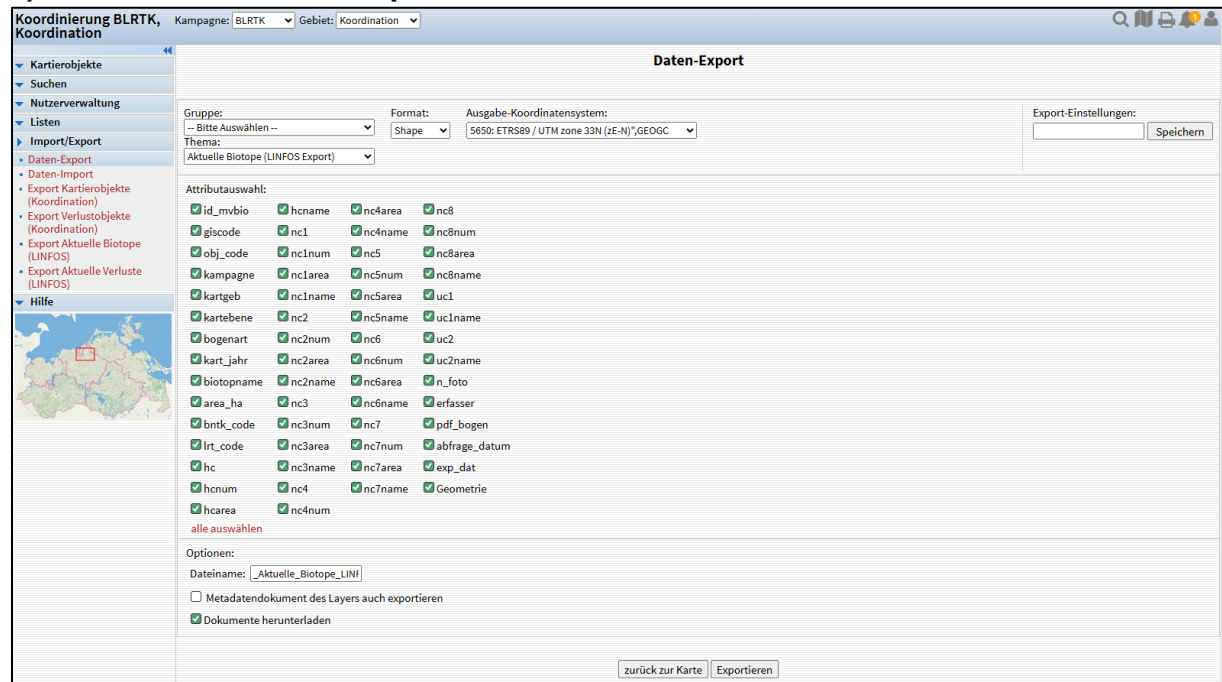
Koordinierung BLRTK, Koordination

Kampagne: BLRTK Gebiet: Koordination

Kartierobjekte
Suchen
Nutzerverwaltung
Listen
Import/Export
• Daten-Export
• Daten-Import
• Export Kartierobjekte (Koordination)
• Export Verlustobjekte (Koordination)
• Export Aktuelle Biotope (LINFOS)
• Export Aktuelle Verluste (LINFOS)
Hilfe

Daten-Export

Gruppe:
-- Bitte Auswählen --
Thema:
Aktuelle Biotope (LINFOS Export)

Format:
Shape

Ausgabe-Koordinatensystem:
5650: ETRS89 / UTM zone 33N (zE-N)",GEOGC

Export-Einstellungen:
Speichern

Attributauswahl:

| | | | |
|---|---|---|---|
| id_mvbio | hcname | nc4area | nc8 |
| giscode | nc1 | nc4name | nc8num |
| obj_code | nc1num | nc5 | nc8area |
| kampagne | nc1area | nc5num | nc8name |
| kartgeb | nc1name | nc5area | uc1 |
| kartebene | nc2 | nc5name | uc1name |
| bogenart | nc2num | nc6 | uc2 |
| kart_jahr | nc2area | nc6num | uc2name |
| biotopname | nc2name | nc6area | n_foto |
| area_ha | nc3 | nc6name | erfasser |
| bntk_code | nc3num | nc7 | pdf_bogen |
| lrt_code | nc3area | nc7num | abfrage_datum |
| hc | nc3name | nc7area | exp_dat |
| hcnum | nc4 | nc7name | Geometrie |
| hcarea | nc4num | | |

alle auswählen

Optionen:
Dateiname: _Aktuelle_Biotope_LINF
Metadatendokument des Layers auch exportieren
Dokumente herunterladen

zurück zur Karte Exportieren